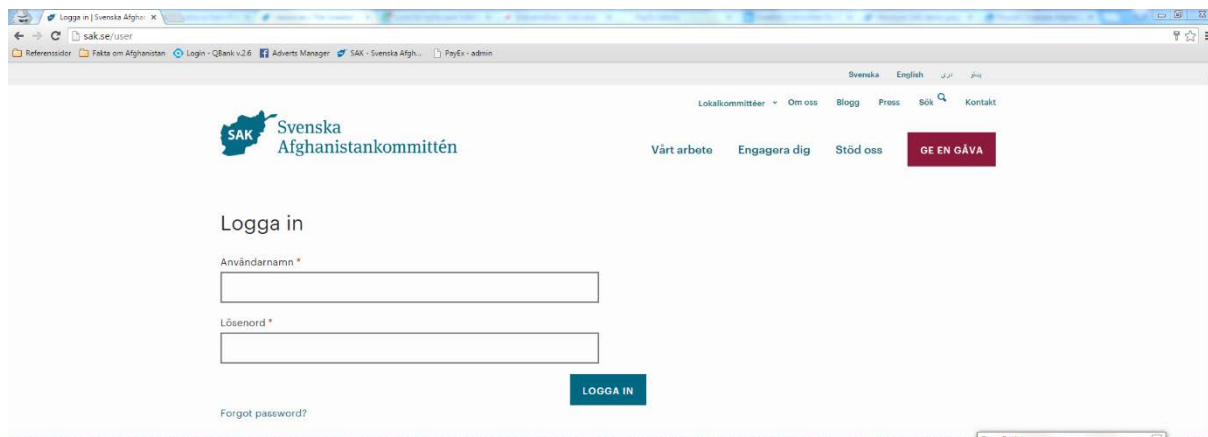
Logga in | Svenska Afghan ×

sak.se/user

Referenssidor  Fakta om Afghanistan  Login - QBank v.2.6  Adverts Manager  SAK - Svenska Afgh...  PayEx - admin

Svenska  English  دری  پښتو

Lokalkommittéer  Om oss  Blogg  Press  Sök  Kontakt

SAK Svenska Afghanistankommittén

Vårt arbete  Engagera dig  Stöd oss  GE EN GÅVA

Logga in

Användarnamn *

Lösenord *

LOGGA IN

Forgot password?